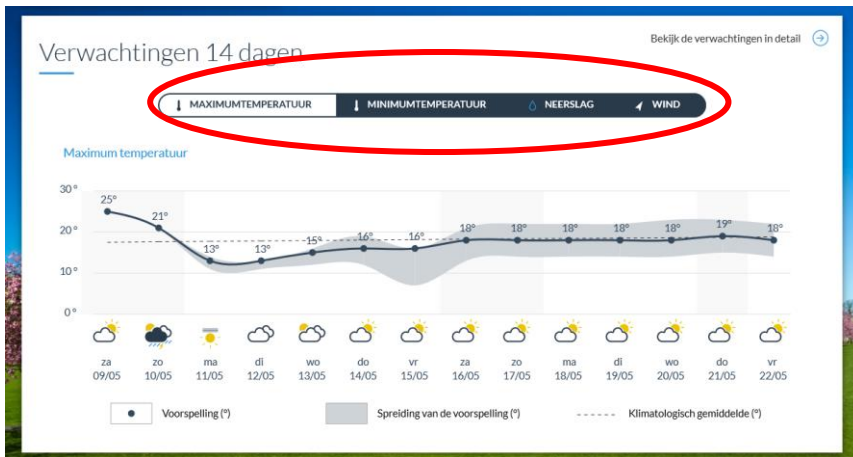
Verwachtingen 14 dagen

Bekijk de verwachtingen in detail

MAXIMUMTEMPERATUUR MINIMUMTEMPERATUUR NEERSLAG WIND

Maximum temperatuur

30° 20° 10° 0°

25° 21° 13° 13° 15° 16° 16° 18° 18° 18° 18° 18° 19° 18°

za 09/05 zo 10/05 ma 11/05 di 12/05 wo 13/05 do 14/05 vr 15/05 za 16/05 zo 17/05 ma 18/05 di 19/05 wo 20/05 do 21/05 vr 22/05

Voorspelling (°) Spreiding van de voorspelling (°) Klimatologisch gemiddelde (°)